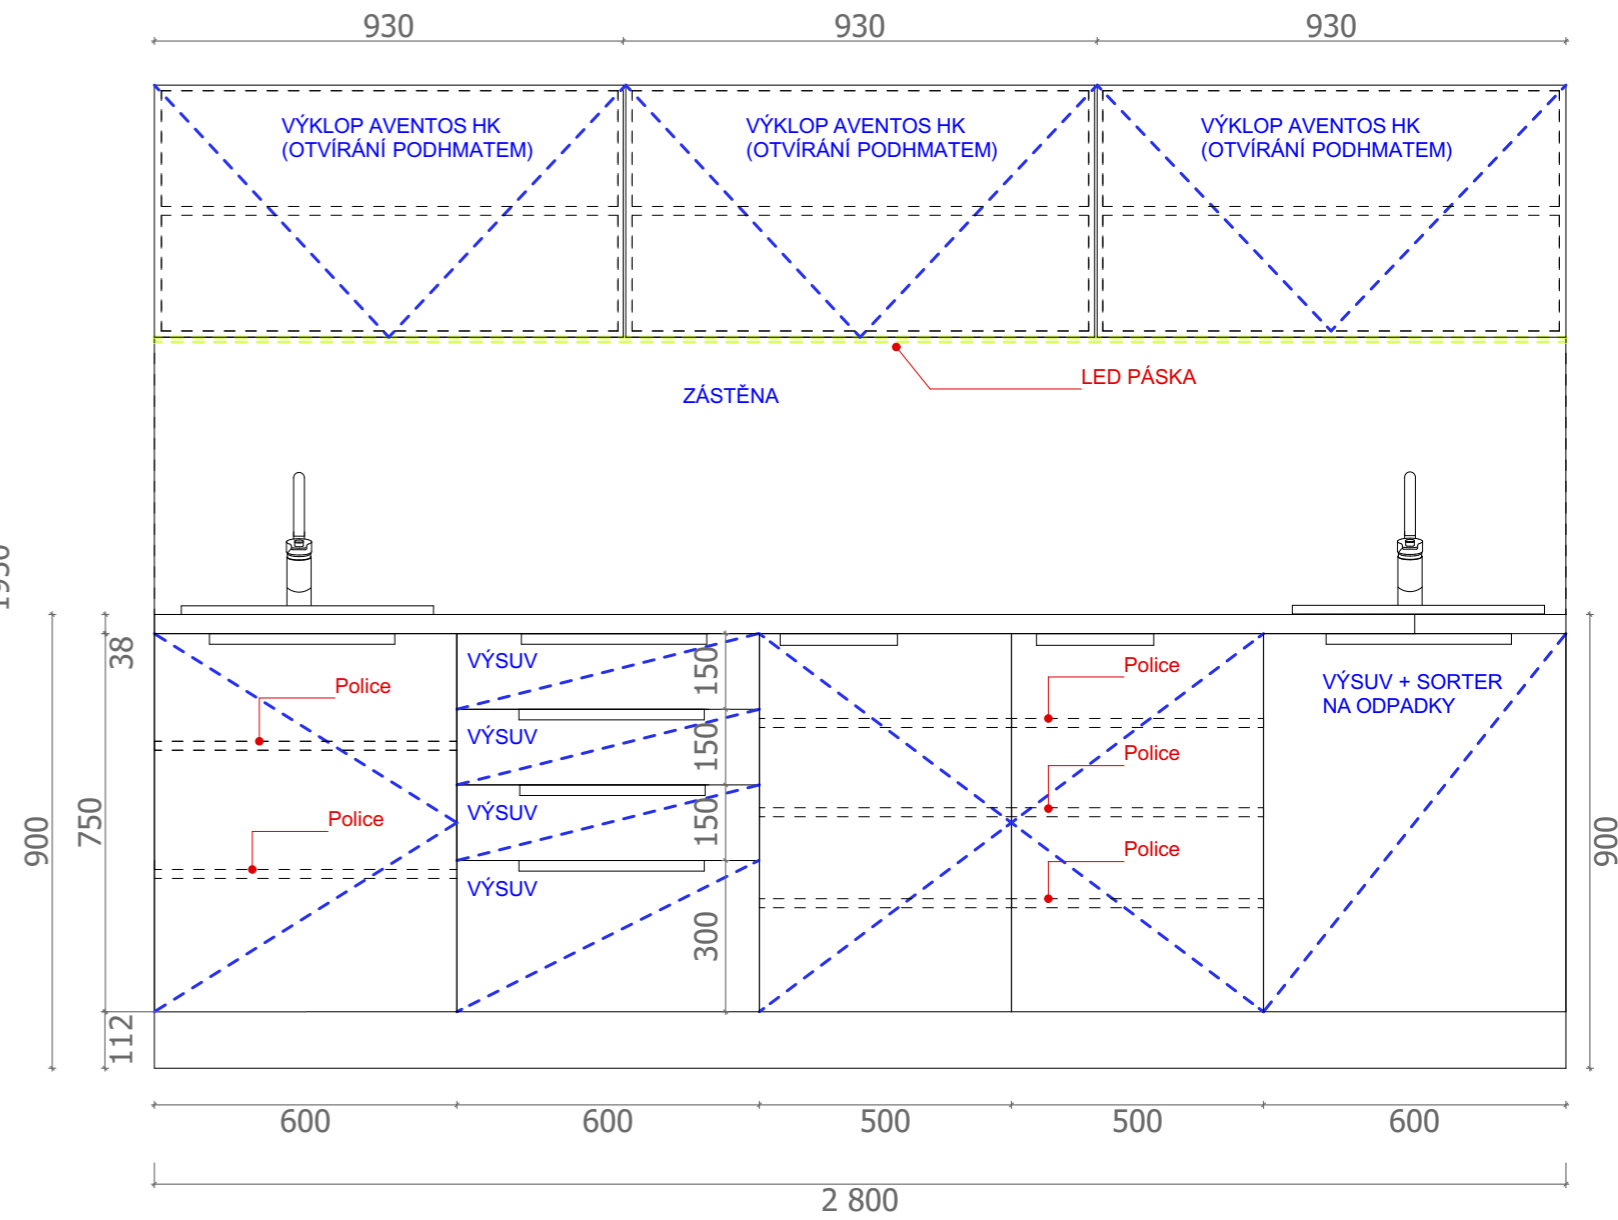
930 930 930

VÝKLOP AVENTOS HK (OTVÍRÁNÍ PODHMATEM)

VÝKLOP AVENTOS HK (OTVÍRÁNÍ PODHMATEM)

VÝKLOP AVENTOS HK (OTVÍRÁNÍ PODHMATEM)

LED PÁSKA

ZÁSTĚNA

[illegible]

38

Police

VÝSUV 150

VÝSUV 150

VÝSUV 150

VÝSUV 300

Police

Police

Police

Police

VÝSUV + SORTER NA ODPADKY

900 750

900

112

600 600 500 500 600

2 800